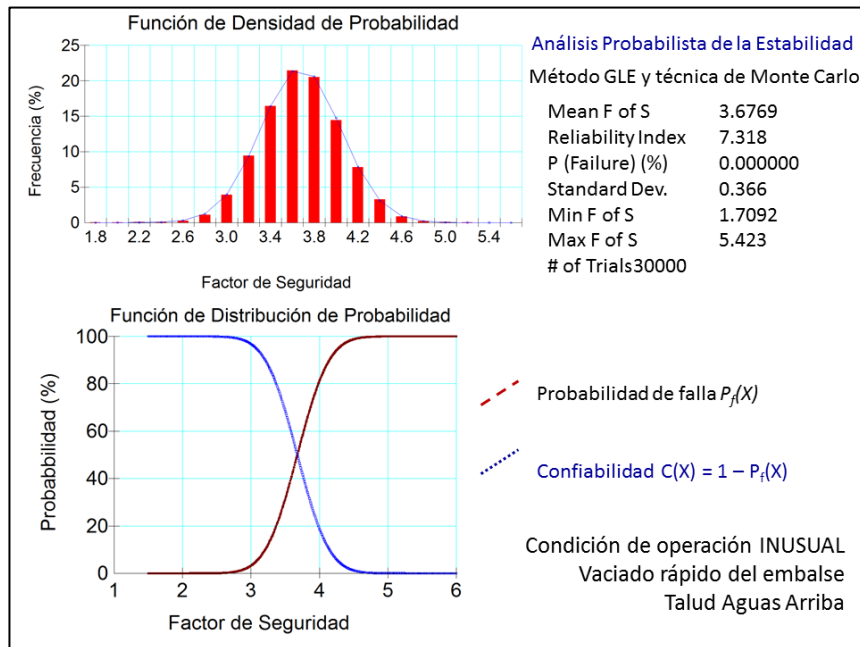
Función de Densidad de Probabilidad

Frecuencia (%)

25
20
15
10
5
0

1.8 2.2 2.6 3.0 3.4 3.8 4.2 4.6 5.0 5.4

Factor de Seguridad

Análisis Probabilista de la Estabilidad

Método GLE y técnica de Monte Carlo

| | |
|---|---|
| Mean F of S | 3.6769 |
| Reliability Index | 7.318 |
| P (Failure) (%) | 0.000000 |
| Standard Dev. | 0.366 |
| Min F of S | 1.7092 |
| Max F of S | 5.423 |
| # of Trials30000 | |

Función de Distribución de Probabilidad

Probabbilidad (%)

100
80
60
40
20
0

1 2 3 4 5 6

Factor de Seguridad

Probabilidad de falla $P_f(X)$

Confiabilidad $C(X) = 1 - P_f(X)$

Condición de operación INUSUAL
Vaciado rápido del embalse
Talud Aguas Arriba